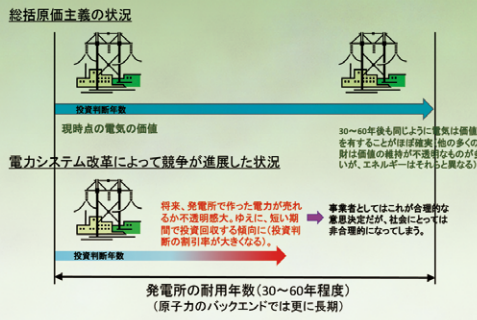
総括原価主義の状況

投資判断年数

現時点の電気の価値

30〜60年後も同じように電気は価値をすることがほぼ確実（他の多くの財は価値の維持が不透明なものが多い。エネルギーはそれらと異なる）

電力システム改革によって競争が進展した状況

将来、発電所で作った電力が売れるか不透明感大。ゆえに、短い期間で投資回収する傾向に（投資判断の割引率が大きくなる）。

事業者としてはこれが合理的な意思決定だが、社会にとっては非合理的になってしまう。

投資判断年数

発電所の耐用年数（30〜60年程度）
（原子力のバックエンドでは更に長期）